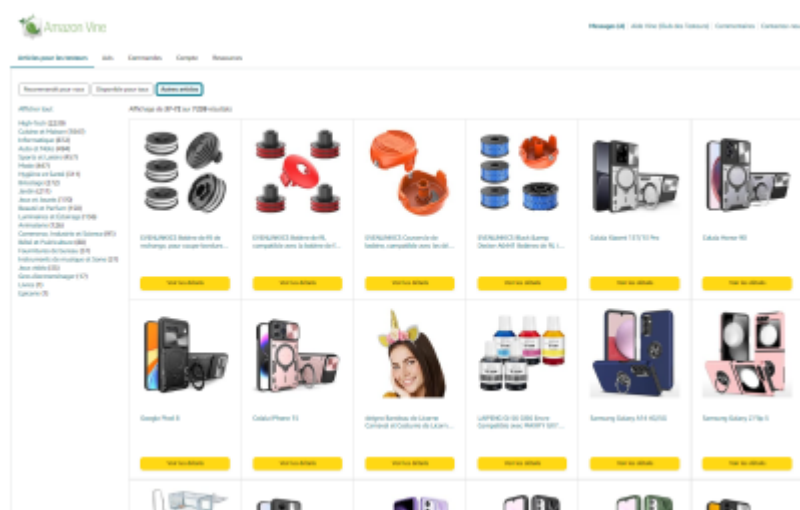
Amazon Vine

Messages (4) | Aide Vine (Guide des Testeurs) | Commentaires | Contactez-nous

Articles pour les testeurs | Avis | Commandes | Compte | Ressources

Recommandé pour vous | Disponible pour tous | Autres articles

Afficher tout
High-Tech (2229)
Cuisine et Maison (1067)
Informatique (658)
Auto et Moto (484)
Sports et Loisirs (457)
Mode (447)
Hygiène et Santé (344)
Bricolage (312)
Jardin (271)
Jeux et Jouets (170)
Beauté et Parfum (168)
Luminaires et Éclairage (158)
Animalerie (126)
Commerce, Industrie et Science (97)
Bébé et Puériculture (86)
Fournitures de bureau (84)
Instruments de musique et Sono (29)
Jeux vidéo (22)
Gros électroménager (17)
Livres (5)
Epicerie (9)

Affichage de 37-72 sur 7228 résultats

EVENLINKICE Bobine de fil de rechange, pour coupe-bordure...
Voir les détails

EVENLINKICE Bobine de fil, compatible avec la bobine de f...
Voir les détails

EVENLINKICE Couvercle de bobine, compatible avec les bl...
Voir les détails

EVENLINKICE Black &amp; Decker A6481 Bobines de fil, l...
Voir les détails

Cálula Xiaomi 13T/13 Pro
Voir les détails

Cálula Honor 90
Voir les détails

Google Pixel 8
Voir les détails

Cálula iPhone 13
Voir les détails

deligne Bandeau de Licorne Carnaval et Costume de Licorn...
Voir les détails

LMPENO GI-51 GI51 Encre Compatible avec PIXMA G51...
Voir les détails

Samsung Galaxy S24 A525G
Voir les détails

Samsung Galaxy Z Flip 5
Voir les détails